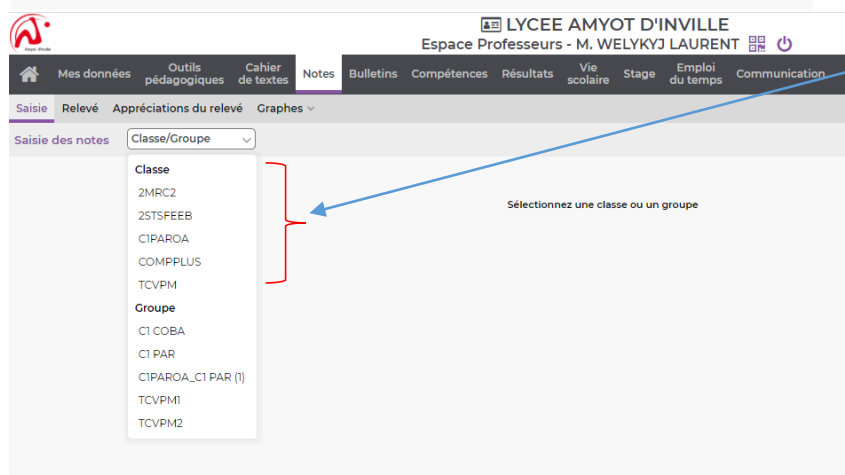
Amyot d'Inville

LYCEE AMYOT D'INVILLE
Espace Professeurs - M. WELYKYJ LAURENT

Mes données | Outils pédagogiques | Cahier de textes | Notes | Bulletins | Compétences | Résultats | Vie scolaire | Stage | Emploi du temps | Communication

Saisie | Relevé | Appréciations du relevé | Graphes

Saisie des notes | Classe/Groupe

Classe
2MRC2
2STSFEEB
C1PAROA
COMPPLUS
TCVPM
Groupe
C1 COBA
C1 PAR
C1PAROA_C1 PAR (1)
TCVPM1
TCVPM2

Sélectionnez une classe ou un groupe